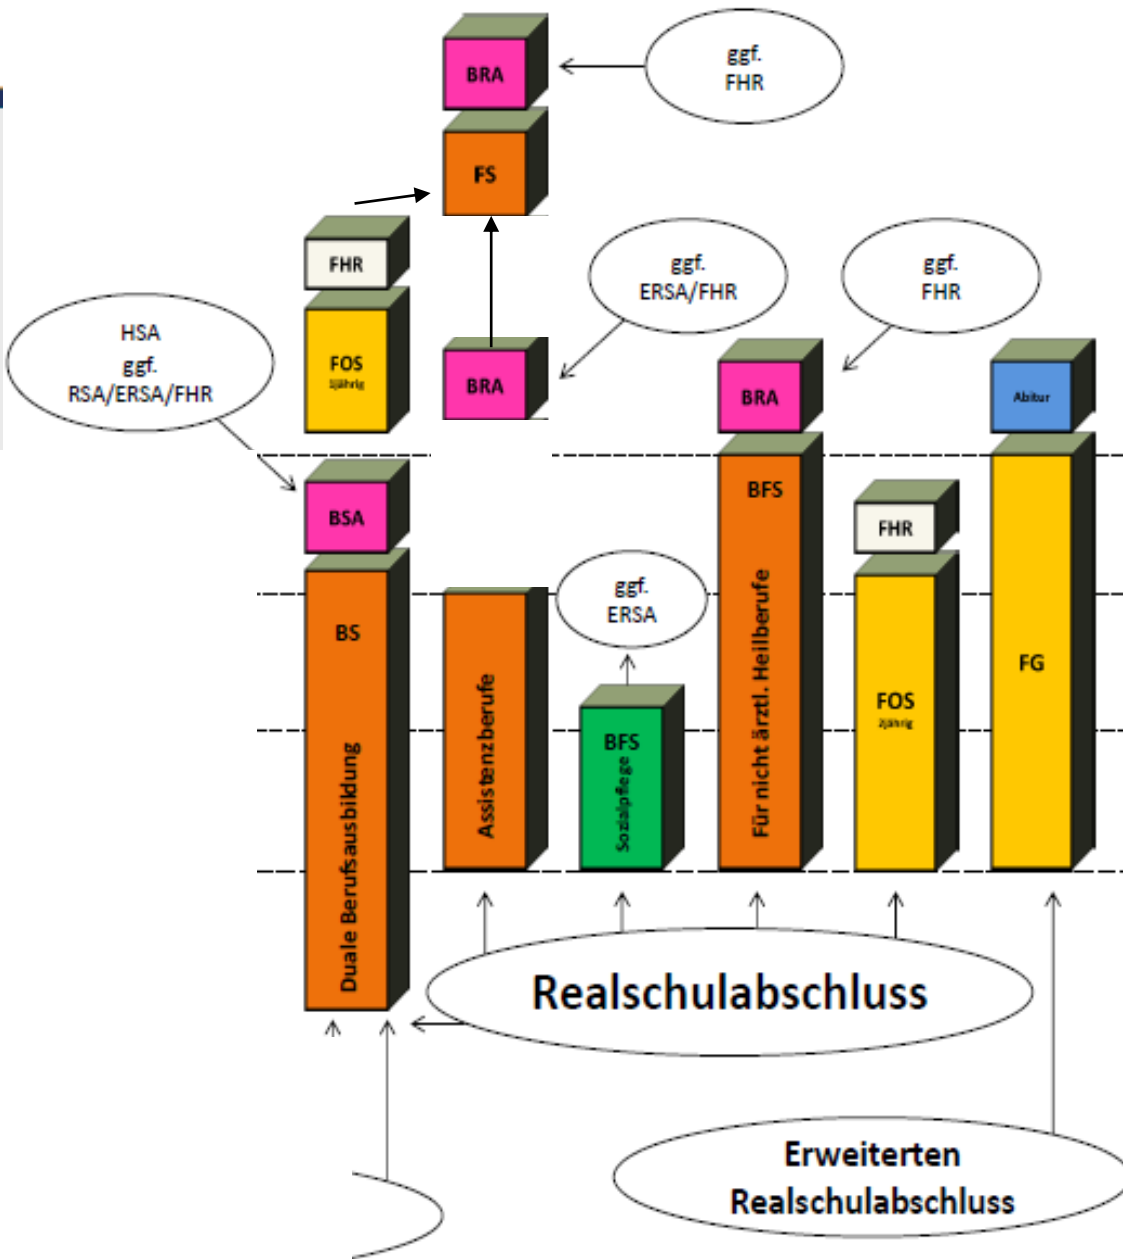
BRA

ggf.
FHR

FS

FHR

FOS
1jährig

ggf.
ERSA/FHR

ggf.
FHR

HSA
ggf.
RSA/ERSA/FHR

BRA

BRA

Abitur

BSA

BFS

FHR

BS

ggf.
ERSA

FG

Duale Berufsausbildung

Assistenzberufe

BFS

Sozialpflege

Für nicht ärztl. Heilberufe

FOS
2jährig

Realschulabschluss

Erweiterten
Realschulabschluss